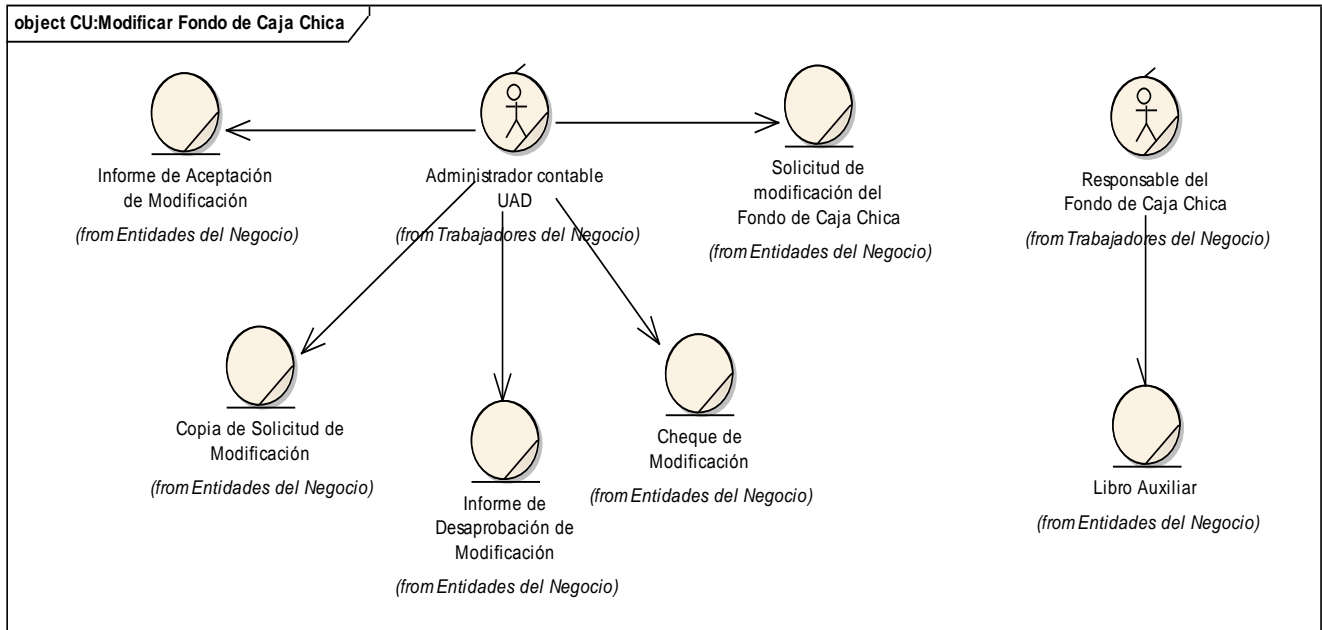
object CU:Modificar Fondo de Caja Chica

Informe de Aceptación de Modificación
(from Entidades del Negocio)

Administrador contable UAD
(from Trabajadores del Negocio)

Solicitud de modificación del Fondo de Caja Chica
(from Entidades del Negocio)

Responsable del Fondo de Caja Chica
(from Trabajadores del Negocio)

Copia de Solicitud de Modificación
(from Entidades del Negocio)

Informe de Desaprobación de Modificación
(from Entidades del Negocio)

Cheque de Modificación
(from Entidades del Negocio)

Libro Auxiliar
(from Entidades del Negocio)